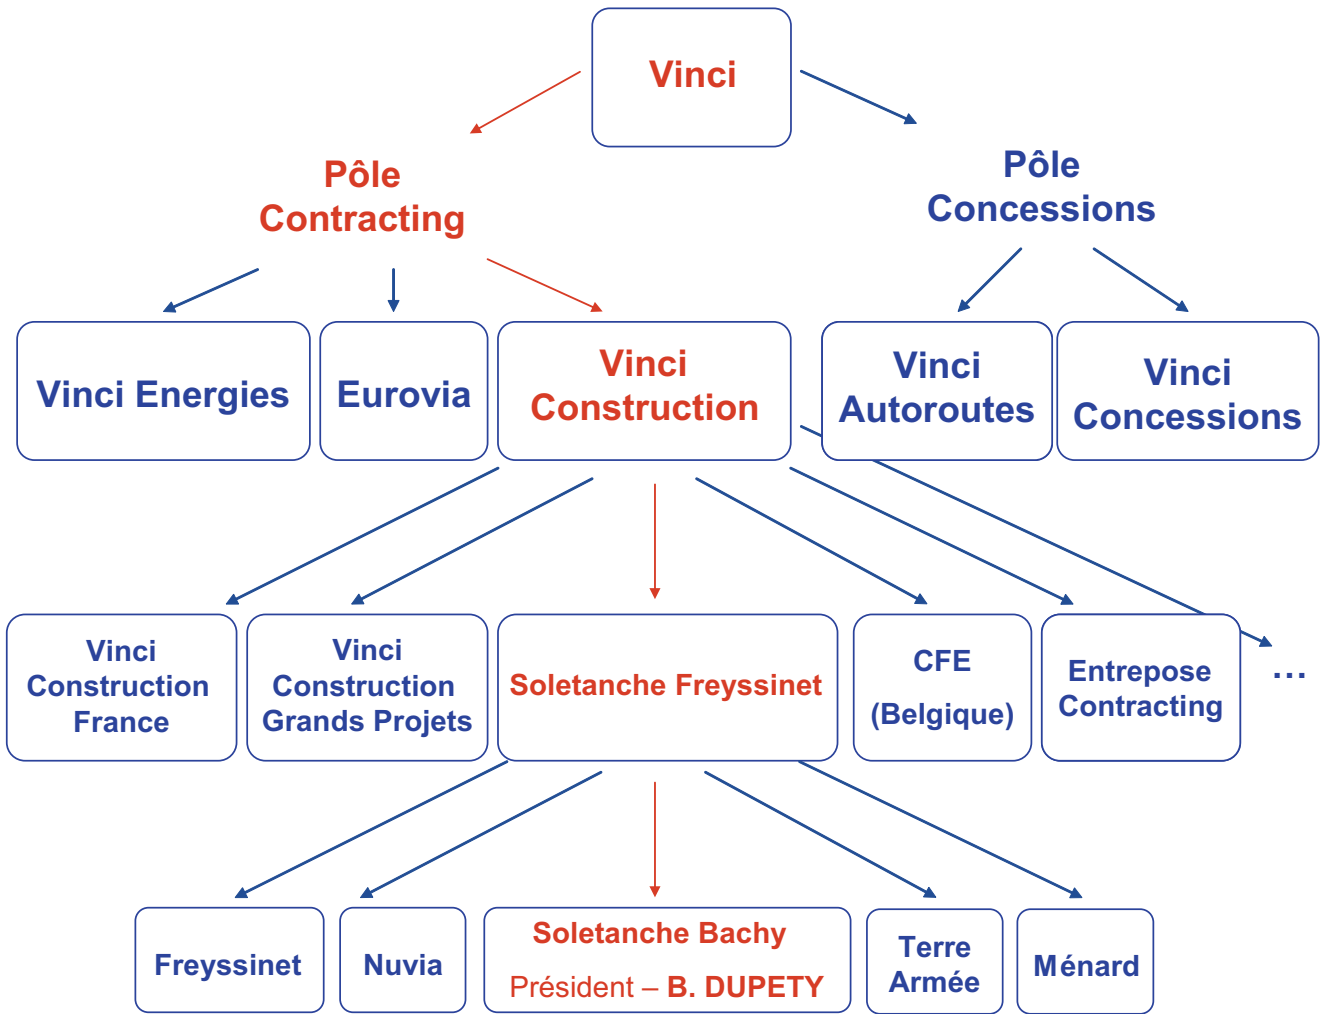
Vinci

Pôle Contracting

Pôle Concessions

Vinci Energies

Eurovia

Vinci Construction

Vinci Autoroutes

Vinci Concessions

Vinci Construction France

Vinci Construction Grands Projets

Soletanche Freyssinet

CFE (Belgique)

Entrepose Contracting

…

Freyssinet

Nuvia

Soletanche Bachy
Président – B. DUPETY

Terre Armée

Ménard